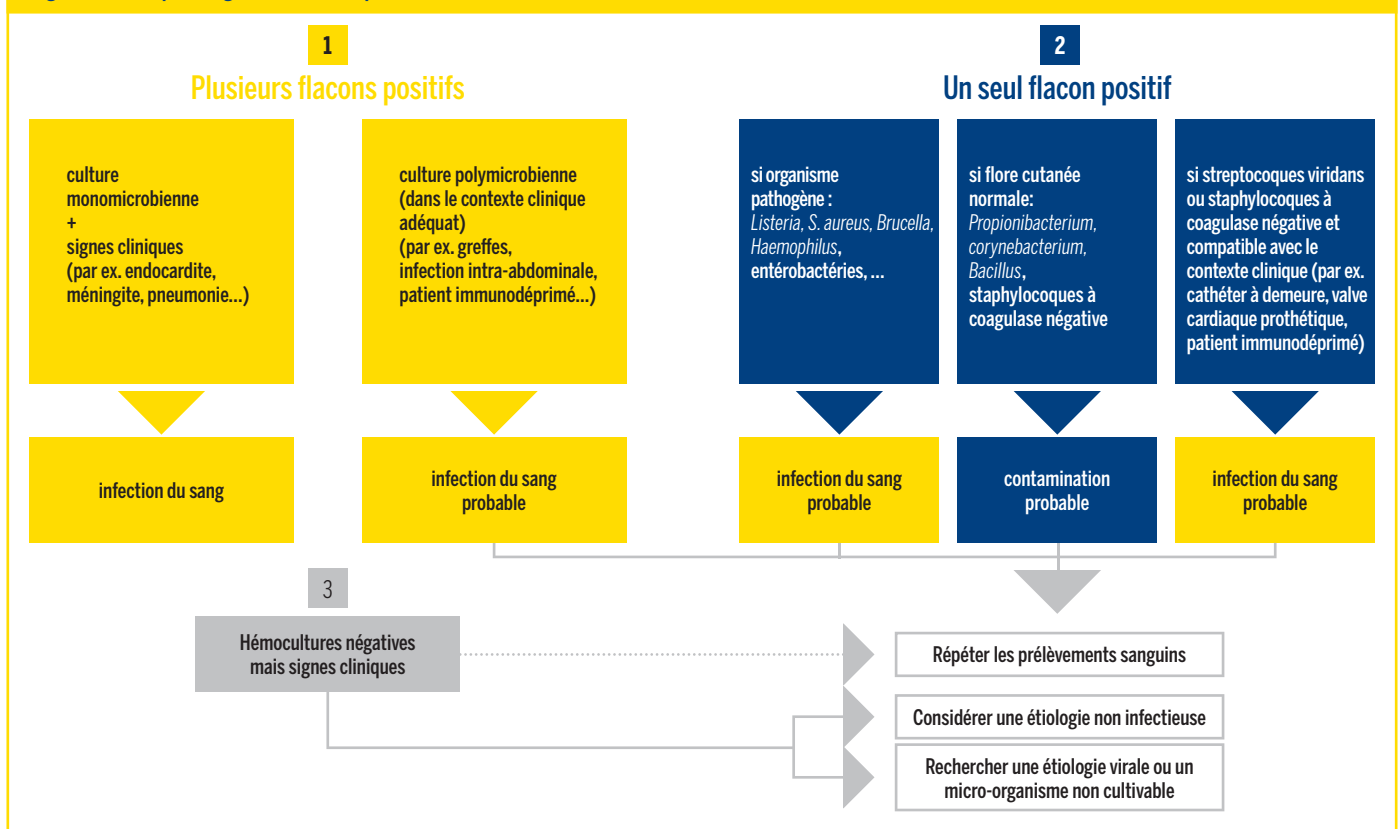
1

Plusieurs flacons positifs

culture monomicrobienne + signes cliniques (par ex. endocardite, méningite, pneumonie...)

infection du sang

culture polymicrobienne (dans le contexte clinique adéquat) (par ex. greffes, infection intra-abdominale, patient immunodéprimé...)

infection du sang probable

2

Un seul flacon positif

si organisme pathogène : *Listeria*, *S. aureus*, *Brucella*, *Haemophilus*, entérobactéries, ...

infection du sang probable

si flore cutanée normale: *Propionibacterium*, *corynebacterium*, *Bacillus*, staphylocoques à coagulase négative

contamination probable

si streptocoques viridans ou staphylocoques à coagulase négative et compatible avec le contexte clinique (par ex. cathéter à demeure, valve cardiaque prothétique, patient immunodéprimé)

infection du sang probable

3

Hémocultures négatives mais signes cliniques

Répéter les prélèvements sanguins

Considérer une étiologie non infectieuse

Rechercher une étiologie virale ou un micro-organisme non cultivable